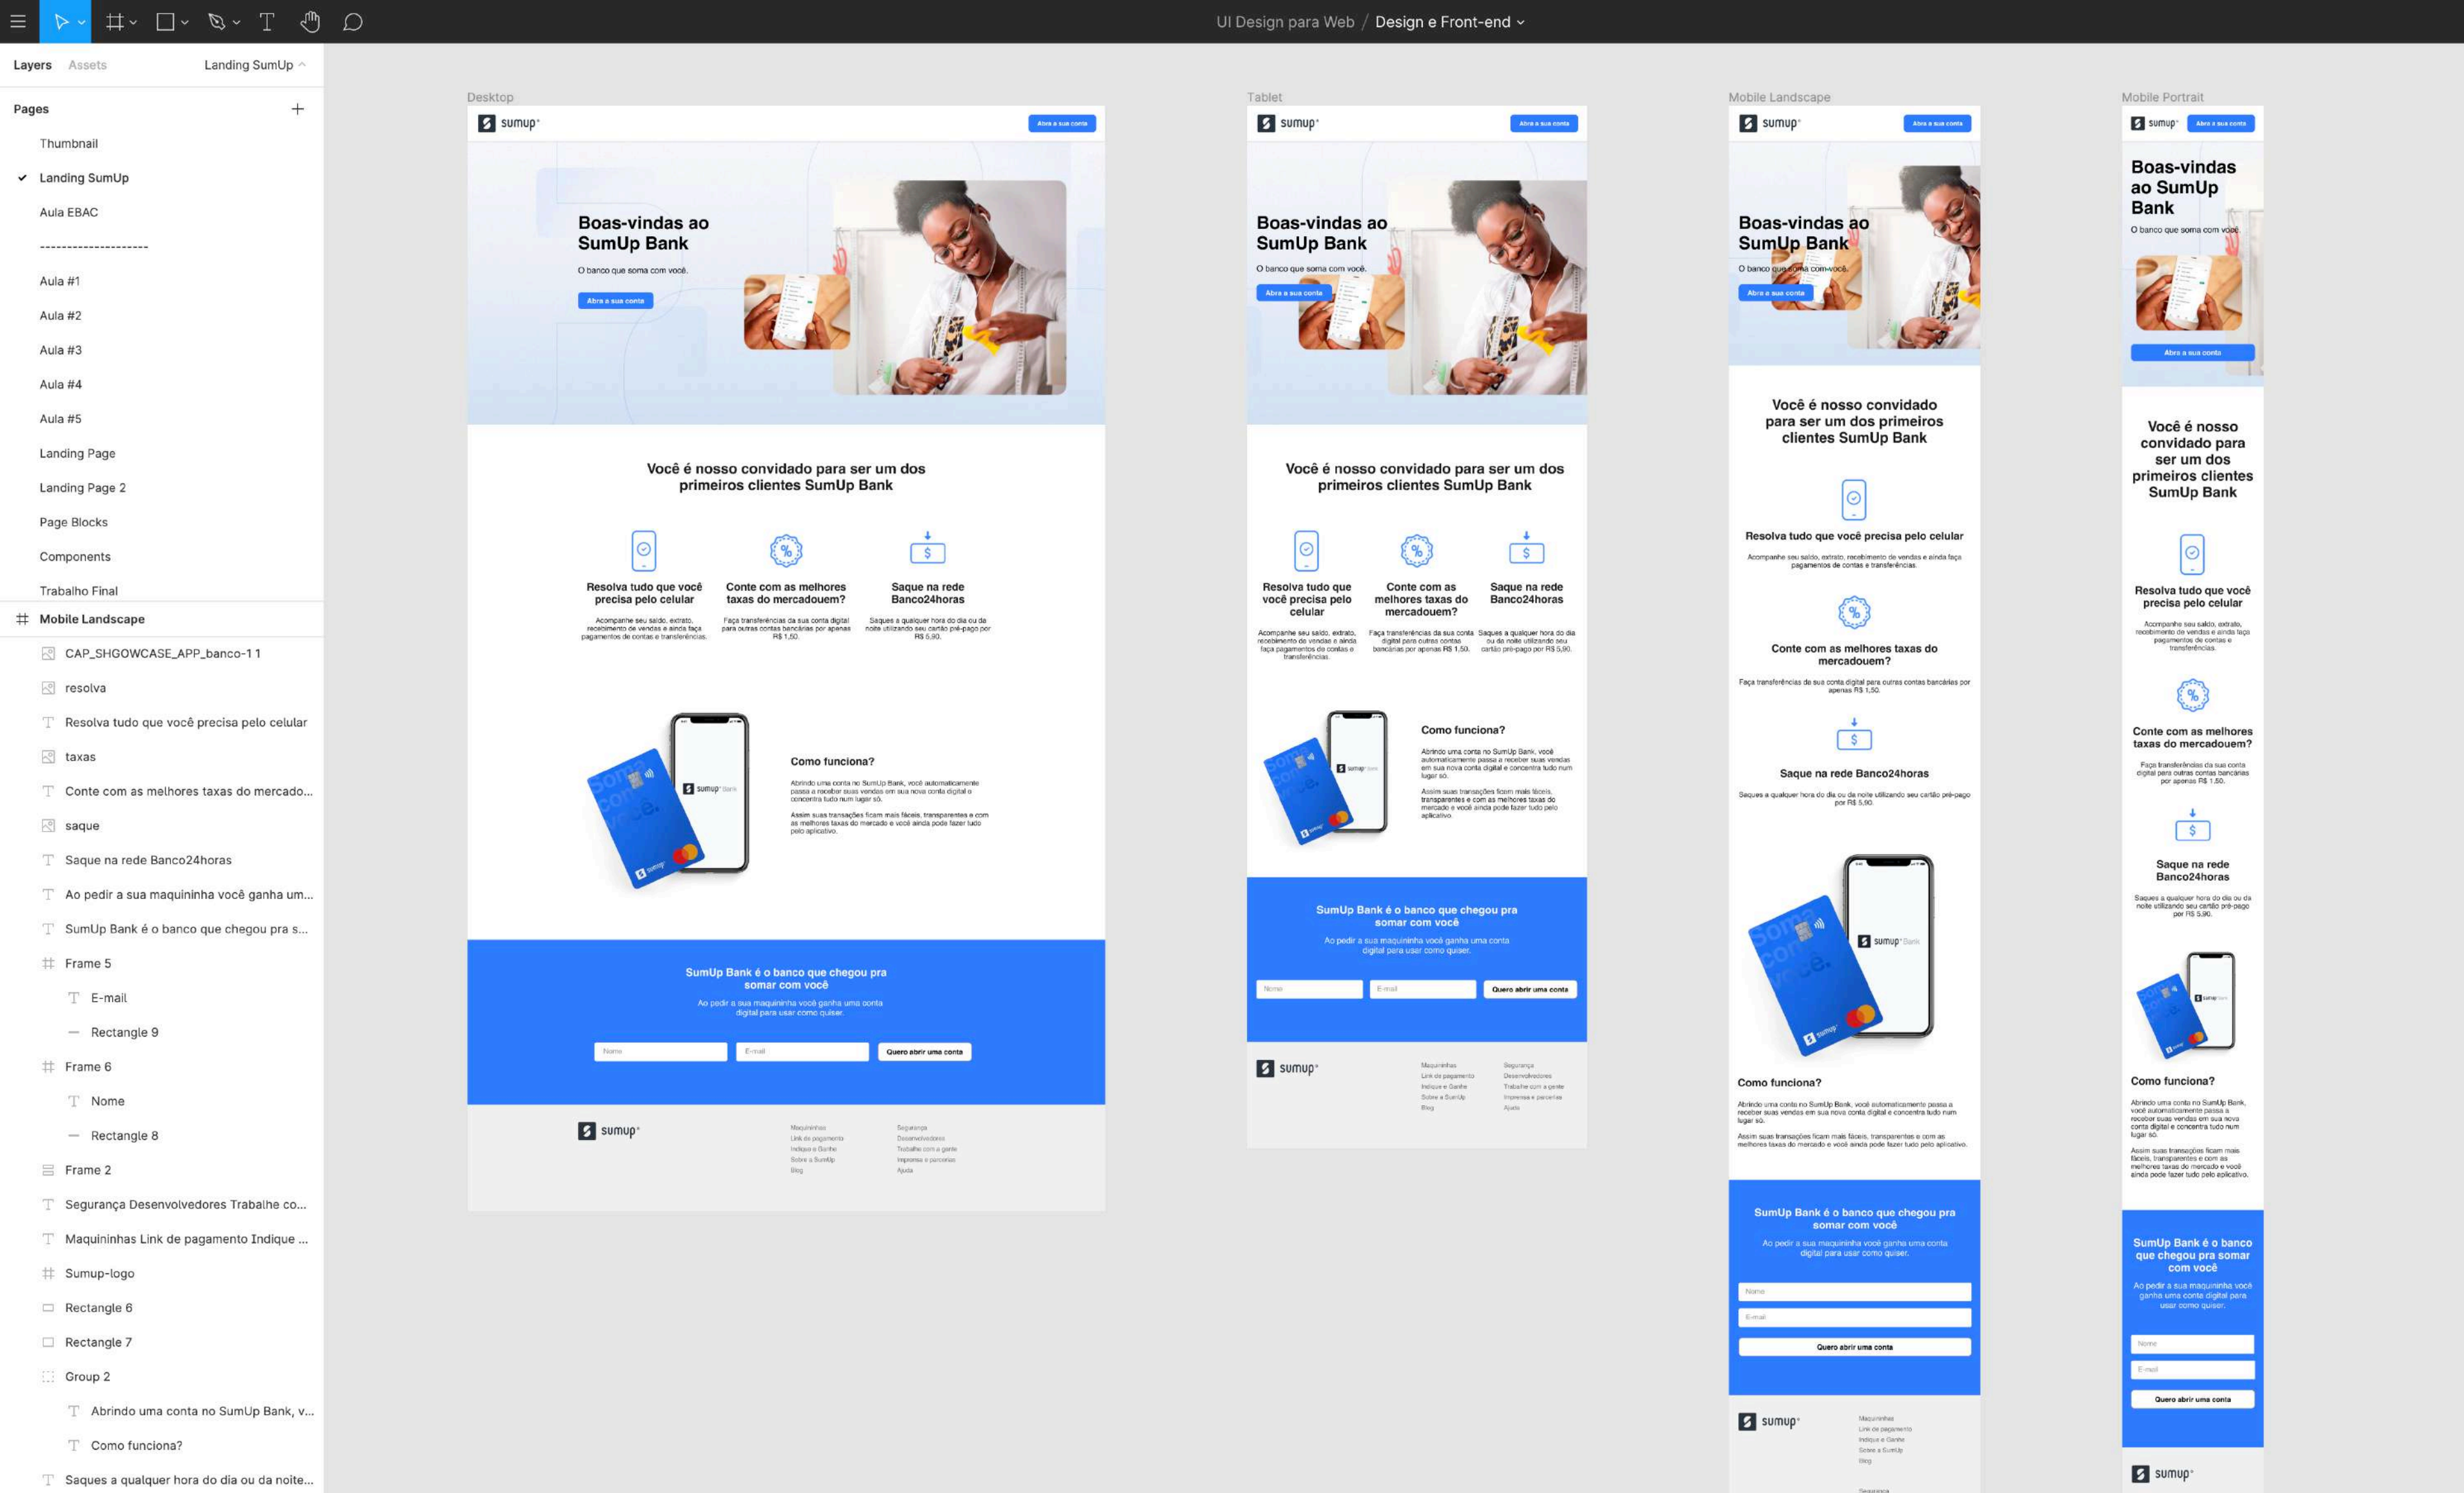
UI Design para Web / Design e Front-end

Layers Assets Landing SumUp

Pages

Thumbnail
Landing SumUp
Aula EBAC
--------------------
Aula #1
Aula #2
Aula #3
Aula #4
Aula #5
Landing Page
Landing Page 2
Page Blocks
Components
Trabalho Final

Mobile Landscape
CAP_SHGOWCASE_APP_banco-1 1
resolva
Resolva tudo que você precisa pelo celular
taxas
Conte com as melhores taxas do mercado...
saque
Saque na rede Banco24horas
Ao pedir a sua maquininha você ganha um...
SumUp Bank é o banco que chegou pra s...
Frame 5
E-mail
Rectangle 9
Frame 6
Nome
Rectangle 8
Frame 2
Segurança Desenvolvedores Trabalhe co...
Maquininhas Link de pagamento Indique ...
Sumup-logo
Rectangle 6
Rectangle 7
Group 2
Abrindo uma conta no SumUp Bank, v...
Como funciona?
Saques a qualquer hora do dia ou da noite...

Desktop

sumup Abra a sua conta

Boas-vindas ao SumUp Bank

O banco que soma com você.

Abra a sua conta

Você é nosso convidado para ser um dos primeiros clientes SumUp Bank

Resolva tudo que você precisa pelo celular
Acompanhe seu saldo, extrato, recebimento de vendas e ainda faça pagamentos de contas e transferências.

Conte com as melhores taxas do mercadouem?
Faça transferências da sua conta digital para outras contas bancárias por apenas R$ 1,50.

Saque na rede Banco24horas
Saques a qualquer hora do dia ou da noite utilizando seu cartão pré-pago por R$ 5,90.

Como funciona?

Abrindo uma conta no SumUp Bank, você automaticamente passa a receber suas vendas em sua nova conta digital e concentra tudo num lugar só.

Assim suas transações ficam mais fáceis, transparentes e com as melhores taxas do mercado e você ainda pode fazer tudo pelo aplicativo.

SumUp Bank é o banco que chegou pra somar com você

Ao pedir a sua maquininha você ganha uma conta digital para usar como quiser.

Nome E-mail Quero abrir uma conta

sumup

Maquininhas
Link de pagamento
Indique e Ganhe
Sobre a SumUp
Blog

Segurança
Desenvolvedores
Trabalhe com a gente
Imprensa e parcerias
Ajuda

Tablet

Mobile Landscape

Mobile Portrait